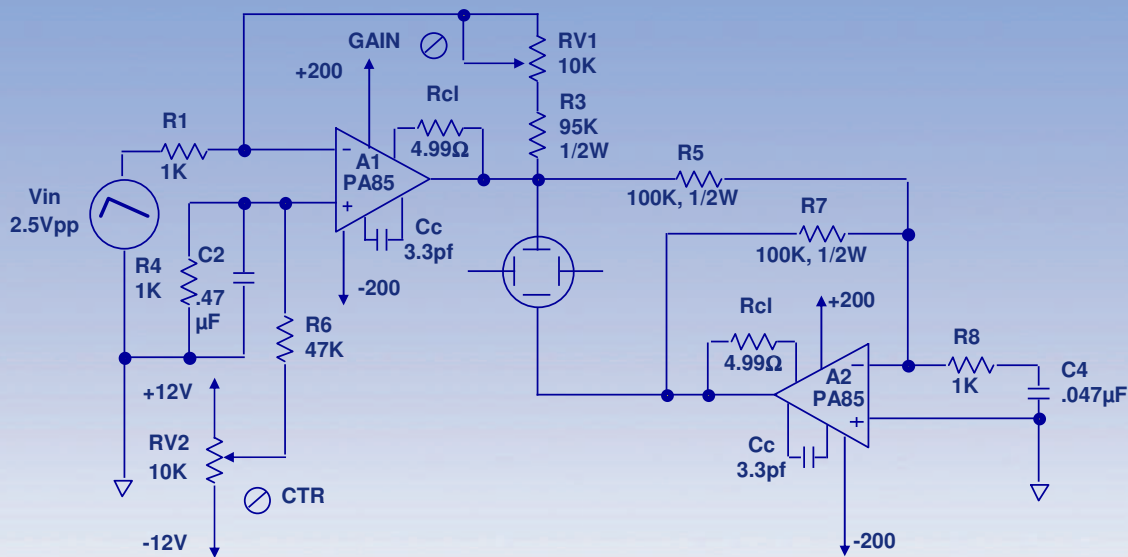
GAIN
RV1
10K
+200
R3
95K
1/2W
RcI
4.99Ω
R1
1K
-
A1
PA85
+
R5
100K, 1/2W
Vin
2.5Vpp
Cc
3.3pf
R7
100K, 1/2W
R4
1K
C2
.47
µF
-200
+200
R6
47K
RcI
4.99Ω
-
A2
PA85
+
R8
1K
C4
.047µF
+12V
RV2
10K
Cc
3.3pf
CTR
-12V
-200